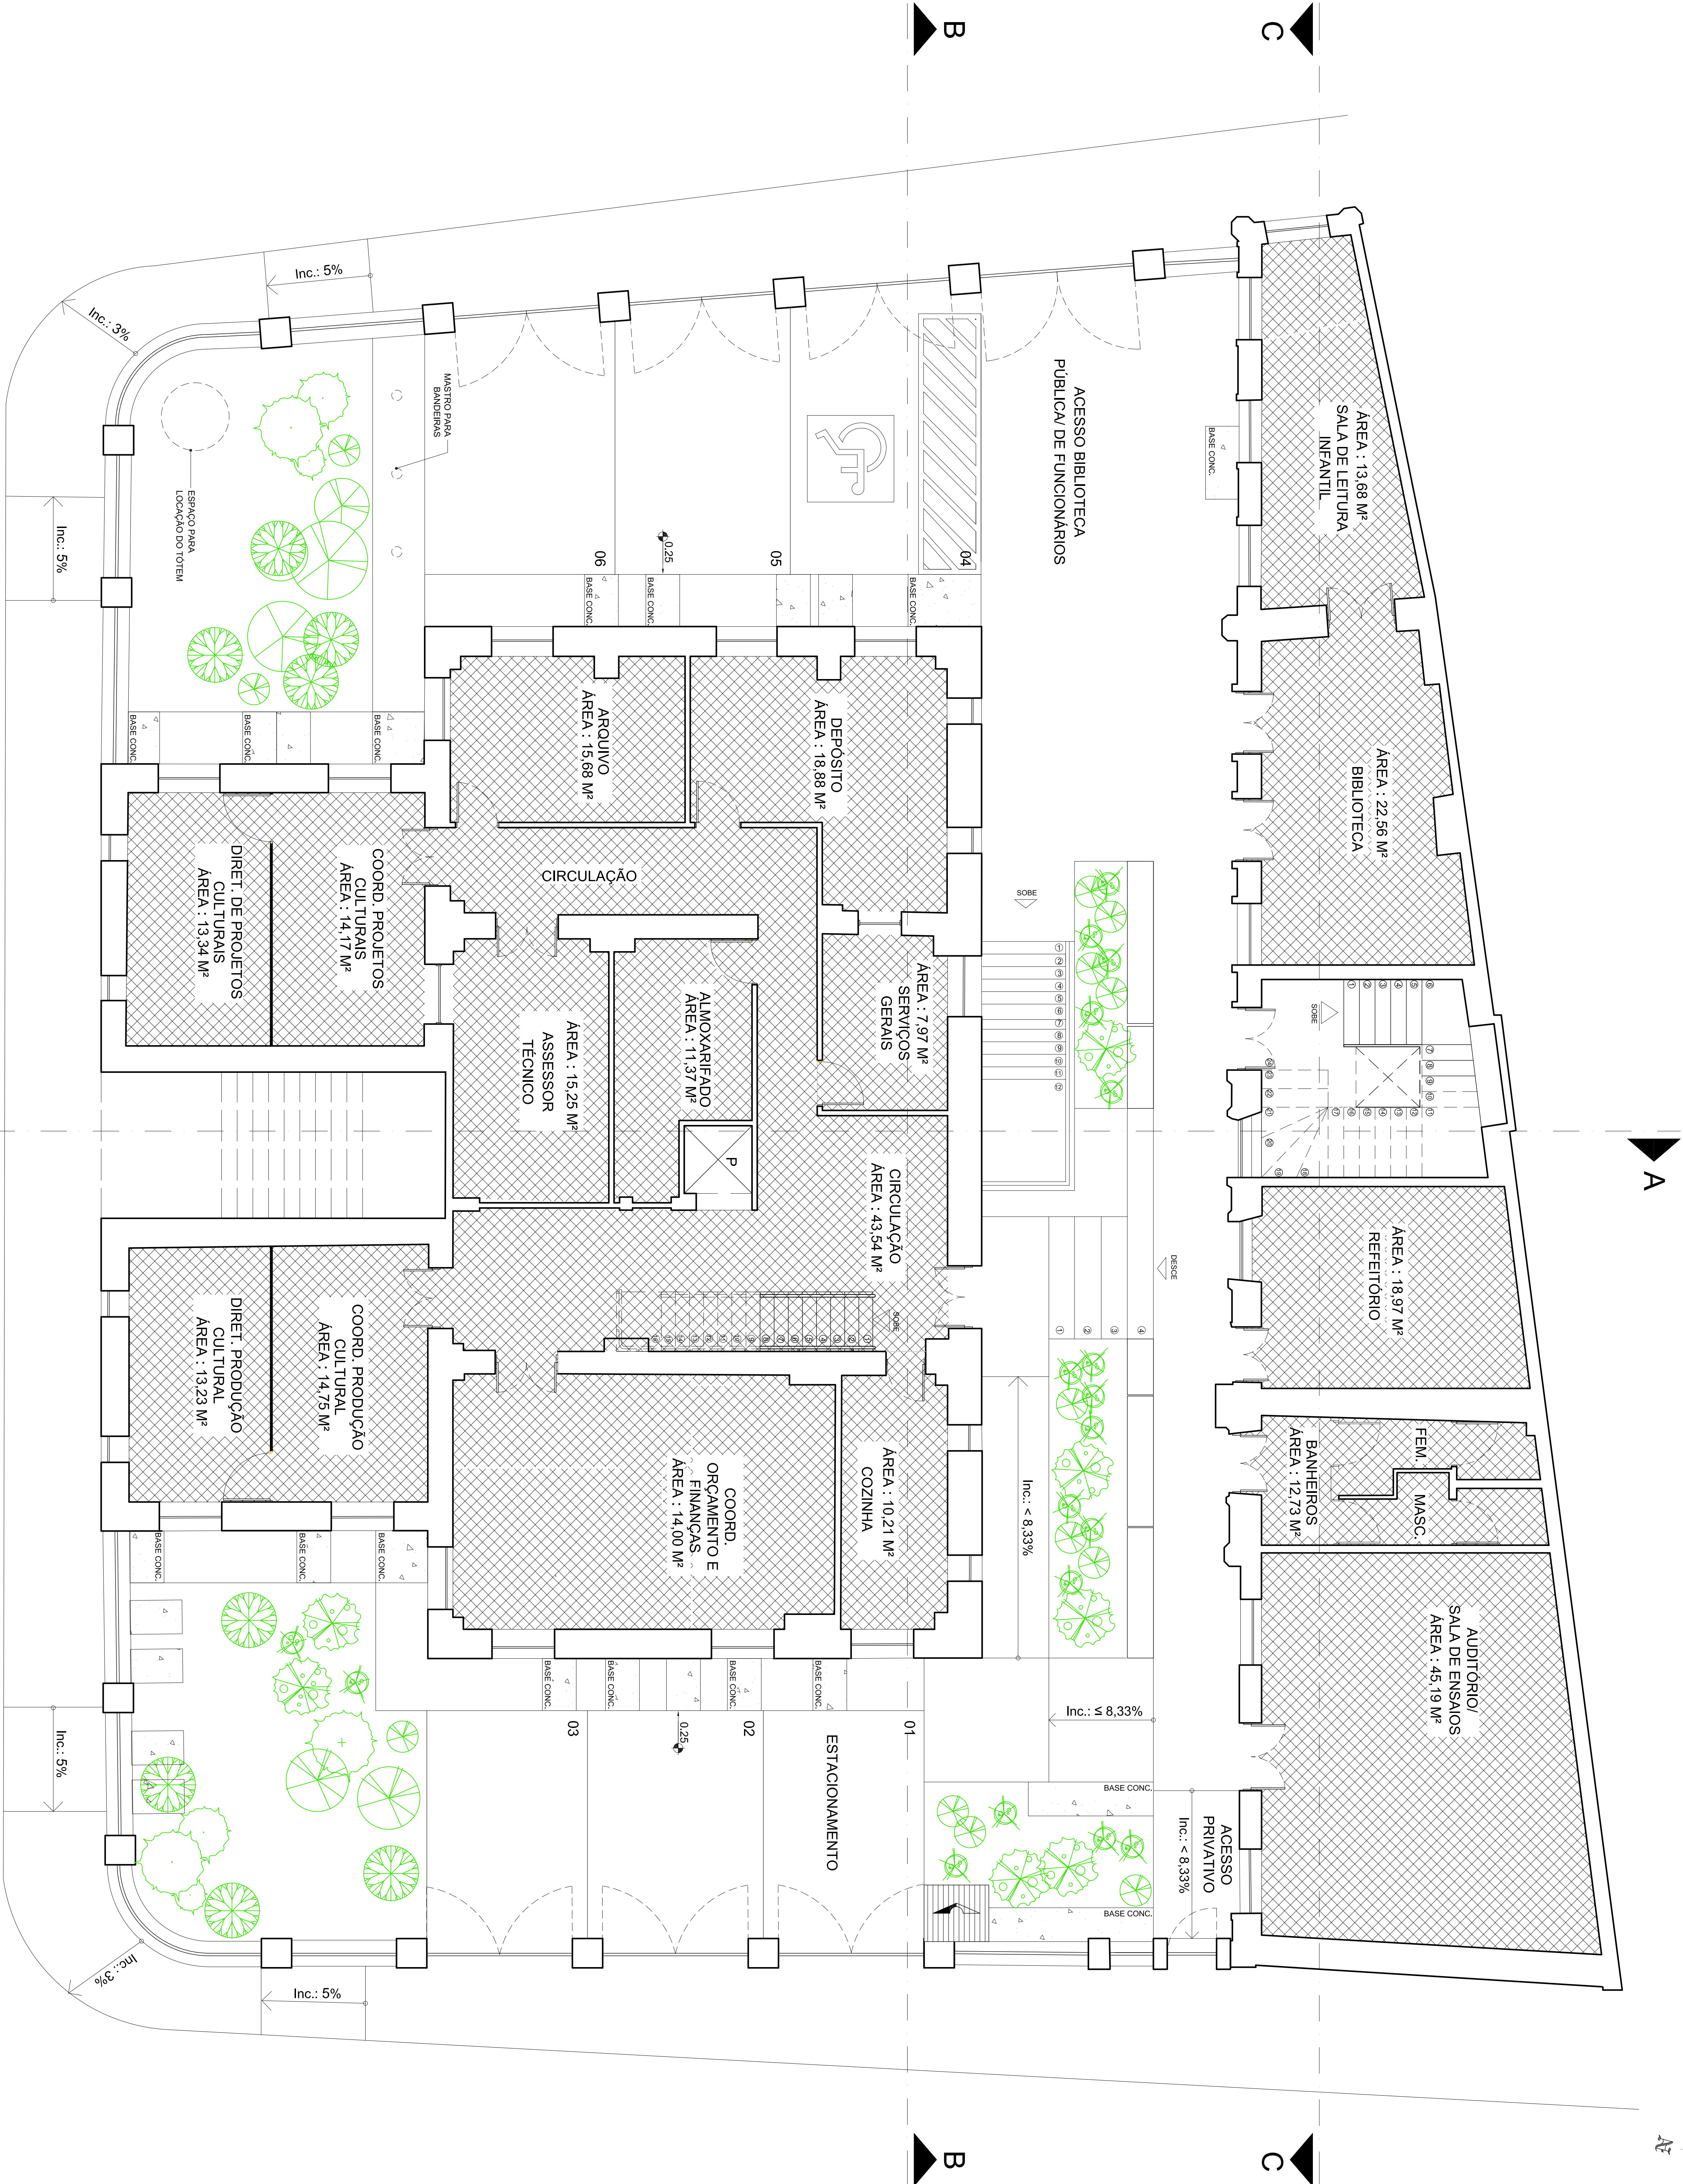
B
C
Inc.: 5%
Inc.: 3%
Inc.: 5%
MASTRO PARA BANDEIRAS
ESPAÇO PARA LOCAÇÃO DO TOTEM
ACESSO BIBLIOTECA PÚBLICA/ DE FUNCIONÁRIOS
ÁREA : 13,68 M²
SALA DE LEITURA INFANTIL
BASE CONC.
06
0,25
05
04
BASE CONC.
BASE CONC.
BASE CONC.
ARQUIVO
ÁREA : 15,68 M²
DEPÓSITO
ÁREA : 18,88 M²
ÁREA : 22,56 M²
BIBLIOTECA
BASE CONC.
BASE CONC.
BASE CONC.
CIRCULAÇÃO
COORD. PROJETOS CULTURAIS
ÁREA : 14,17 M²
DIRET. DE PROJETOS CULTURAIS
ÁREA : 13,34 M²
SOBE
ÁREA : 15,25 M²
ASSESSOR TECNICO
ALMOXARIFADO
ÁREA : 11,37 M²
ÁREA : 7,97 M²
SERVIÇOS GERAIS
SOBE
P
CIRCULAÇÃO
ÁREA : 43,54 M²
A
ÁREA : 18,97 M²
REFEITÓRIO
DESCE
SOBE
COORD. PRODUÇÃO CULTURAL
ÁREA : 14,75 M²
DIRET. PRODUÇÃO CULTURAL
ÁREA : 13,23 M²
COORD. ORÇAMENTO E FINANÇAS
ÁREA : 14,00 M²
ÁREA : 10,21 M²
COZINHA
Inc.: < 8,33%
FEM.
BANHEIROS
ÁREA : 12,73 M²
MASC.
AUDITÓRIO/ SALA DE ENSAIOS
ÁREA : 45,19 M²
BASE CONC.
BASE CONC.
BASE CONC.
BASE CONC.
BASE CONC.
BASE CONC.
BASE CONC.
03
0,25
02
01
ESTACIONAMENTO
Inc.: ≤ 8,33%
Inc.: 5%
BASE CONC.
BASE CONC.
ACESSO PRIVATIVO
Inc.: < 8,33%
Inc.: 3%
Inc.: 5%
B
C